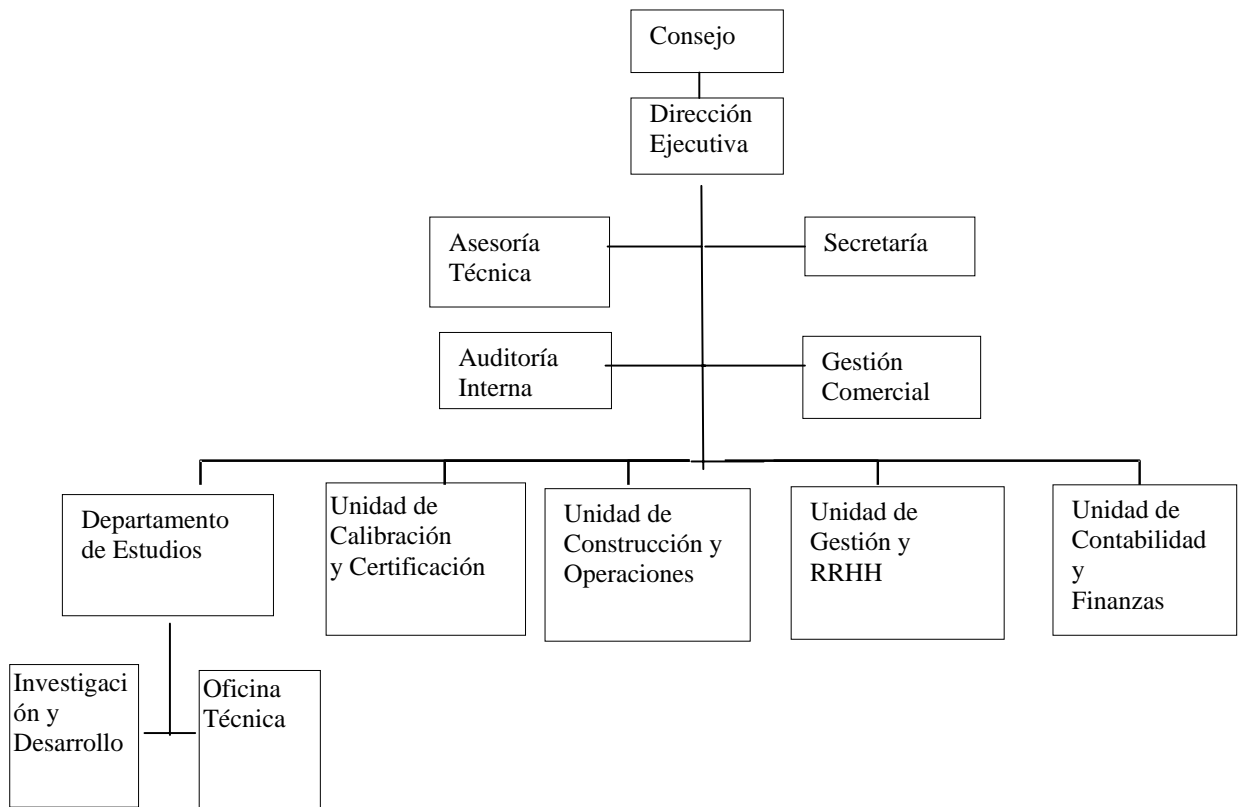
Consejo

Dirección Ejecutiva

Asesoría Técnica

Secretaría

Auditoría Interna

Gestión Comercial

Departamento de Estudios

Unidad de Calibración y Certificación

Unidad de Construcción y Operaciones

Unidad de Gestión y RRHH

Unidad de Contabilidad y Finanzas

Investigaci ón y Desarrollo

Oficina Técnica